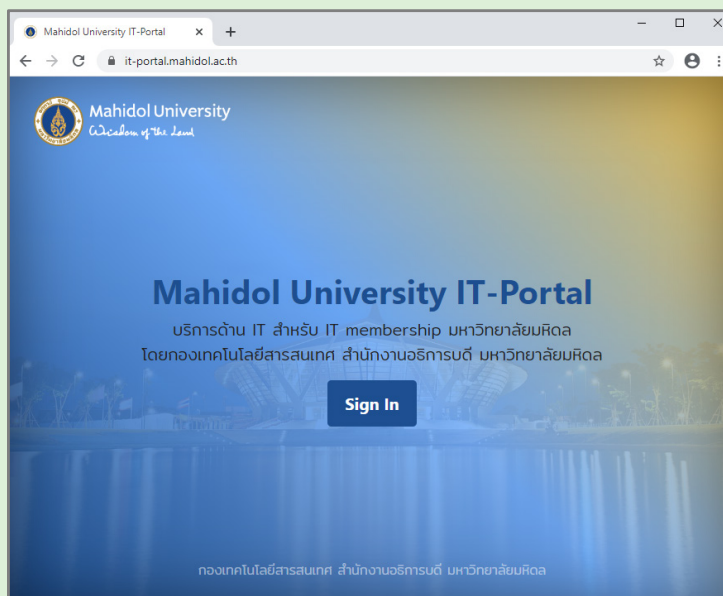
Mahidol University IT-Portal ×
+
it-portal.mahidol.ac.th

Mahidol University
Wisdom of the Land

Mahidol University IT-Portal
บริการด้าน IT สำหรับ IT membership มหาวิทยาลัยมหิดล
โดยกองเทคโนโลยีสารสนเทศ สำนักงานอธิการบดี มหาวิทยาลัยมหิดล

Sign In

กองเทคโนโลยีสารสนเทศ สำนักงานอธิการบดี มหาวิทยาลัยมหิดล